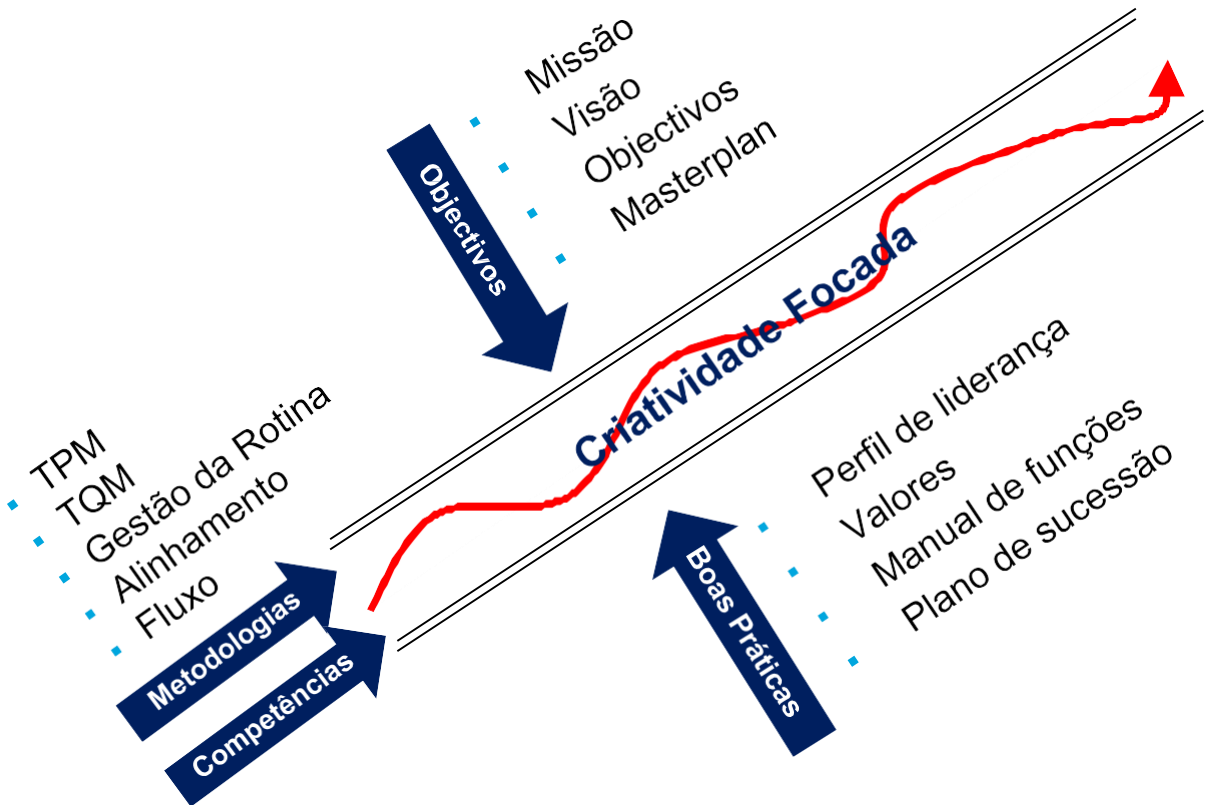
Missão
Visão
Objectivos
Masterplan

Objectivos

Criatividade Focada

TPM
TQM
Gestão da Rotina
Alinhamento
Fluxo

Metodologias

Competências

Perfil de liderança
Valores
Manual de funções
Plano de sucessão

Boas Práticas